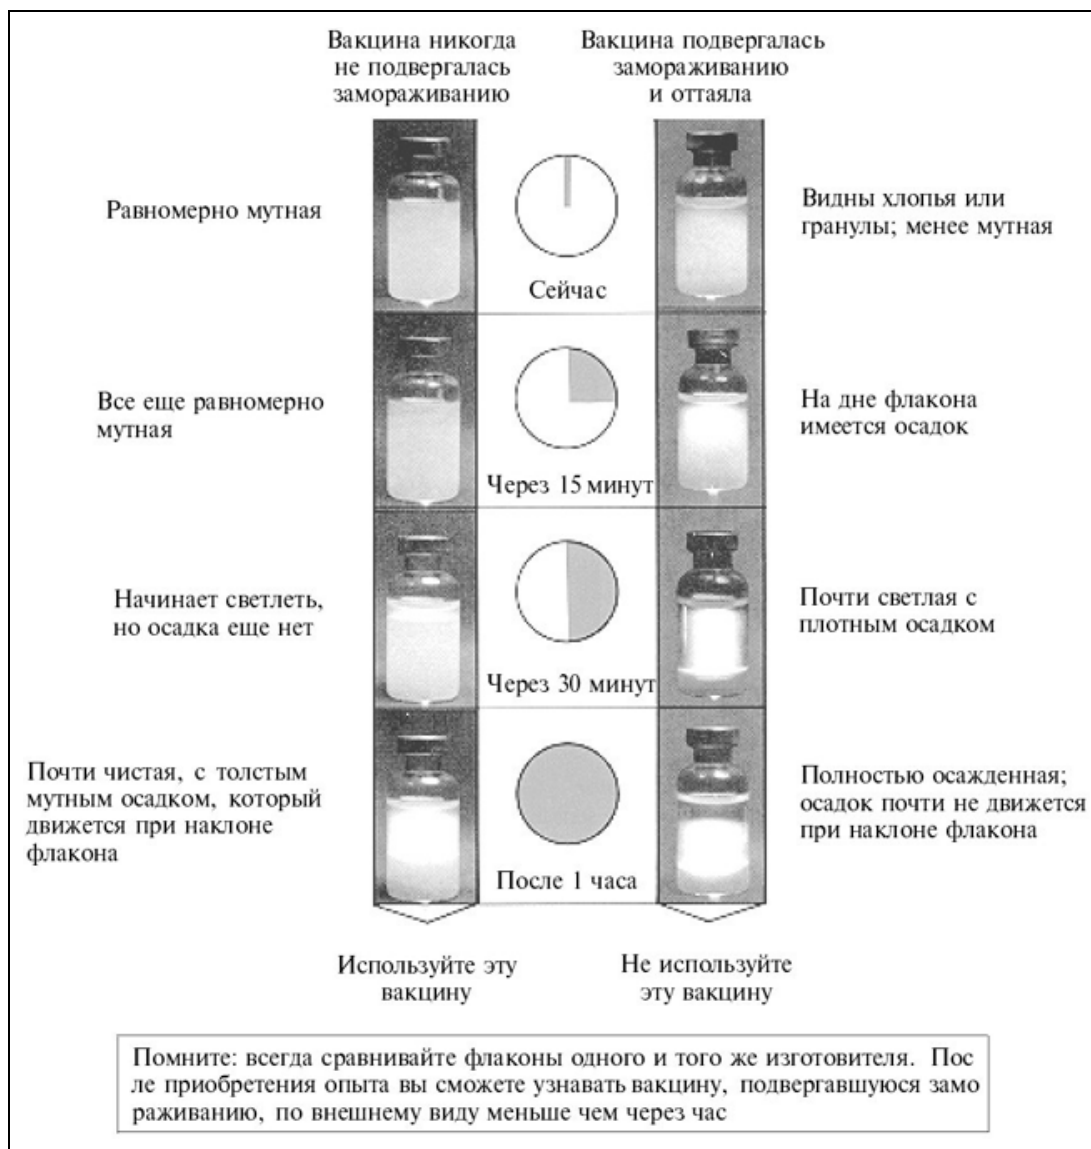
Вакцина никогда не подвергалась замораживанию

Вакцина подвергалась замораживанию и оттаяла

Равномерно мутная

Сейчас

Видны хлопья или гранулы; менее мутная

Все еще равномерно мутная

Через 15 минут

На дне флакона имеется осадок

Начинает светлеть, но осадка еще нет

Через 30 минут

Почти светлая с плотным осадком

Почти чистая, с толстым мутным осадком, который движется при наклоне флакона

После 1 часа

Полностью осажденная; осадок почти не движется при наклоне флакона

Используйте эту вакцину

Не используйте эту вакцину

Помните: всегда сравнивайте флаконы одного и того же изготовителя. После приобретения опыта вы сможете узнавать вакцину, подвергавшуюся замораживанию, по внешнему виду меньше чем через час